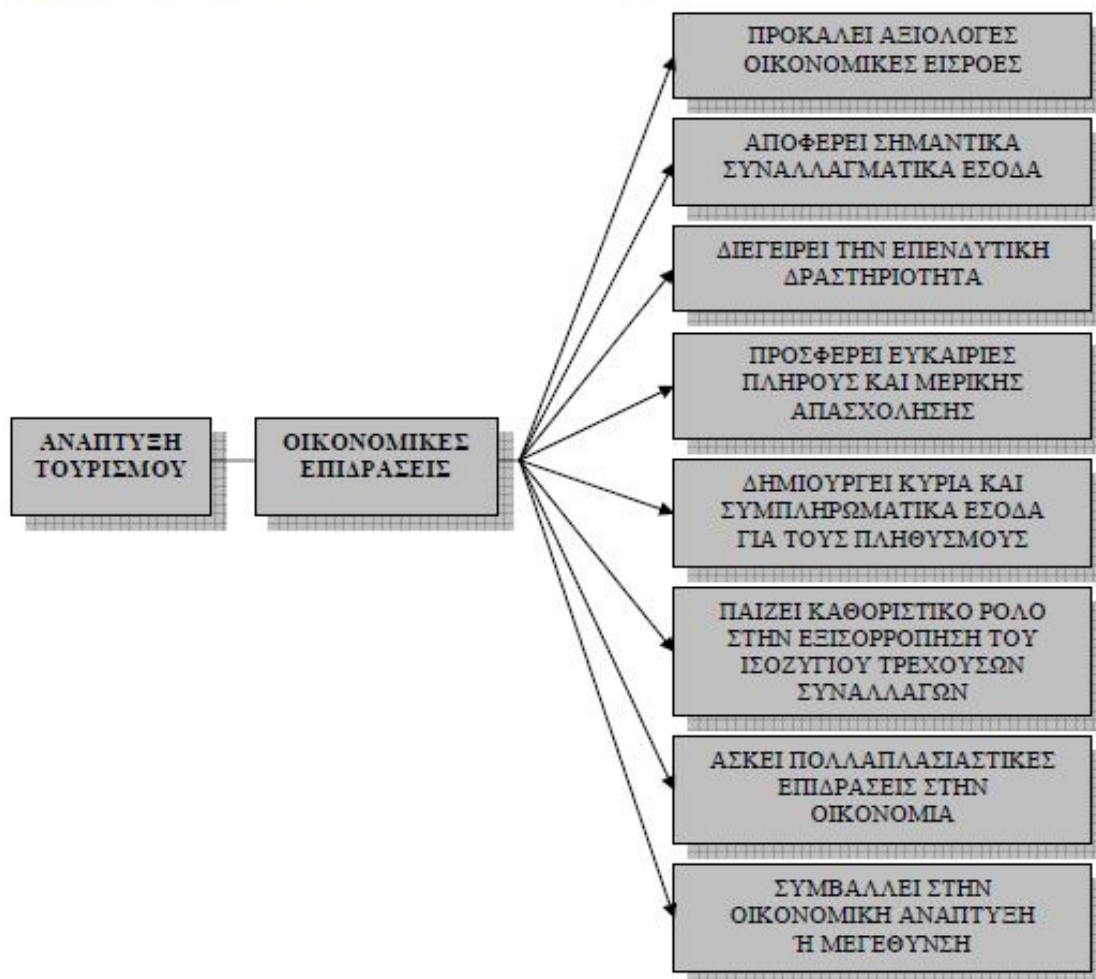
ΑΝΑΠΤΥΞΗ ΤΟΥΡΙΣΜΟΥ

ΟΙΚΟΝΟΜΙΚΕΣ ΕΠΙΔΡΑΣΕΙΣ

ΠΡΟΚΑΛΕΙ ΑΞΙΟΛΟΓΕΣ ΟΙΚΟΝΟΜΙΚΕΣ ΕΙΣΡΟΕΣ

ΑΠΟΦΕΡΕΙ ΣΗΜΑΝΤΙΚΑ ΣΥΝΑΛΛΑΓΜΑΤΙΚΑ ΕΣΟΔΑ

ΔΙΕΓΕΙΡΕΙ ΤΗΝ ΕΠΕΝΔΥΤΙΚΗ ΔΡΑΣΤΗΡΙΟΤΗΤΑ

ΠΡΟΣΦΕΡΕΙ ΕΥΚΑΙΡΙΕΣ ΠΛΗΡΟΥΣ ΚΑΙ ΜΕΡΙΚΗΣ ΑΠΑΣΧΟΛΗΣΗΣ

ΔΗΜΙΟΥΡΓΕΙ ΚΥΡΙΑ ΚΑΙ ΣΥΜΠΛΗΡΩΜΑΤΙΚΑ ΕΣΟΔΑ ΓΙΑ ΤΟΥΣ ΠΛΗΘΥΣΜΟΥΣ

ΠΑΙΖΕΙ ΚΑΘΟΡΙΣΤΙΚΟ ΡΟΛΟ ΣΤΗΝ ΕΞΙΣΟΡΡΟΠΗΣΗ ΤΟΥ ΙΣΟΖΥΓΙΟΥ ΤΡΕΧΟΥΣΩΝ ΣΥΝΑΛΛΑΓΩΝ

ΑΣΚΕΙ ΠΟΛΛΑΠΛΑΣΙΑΣΤΙΚΕΣ ΕΠΙΔΡΑΣΕΙΣ ΣΤΗΝ ΟΙΚΟΝΟΜΙΑ

ΣΥΜΒΑΛΛΕΙ ΣΤΗΝ ΟΙΚΟΝΟΜΙΚΗ ΑΝΑΠΤΥΞΗ Ή ΜΕΓΕΘΥΝΣΗ